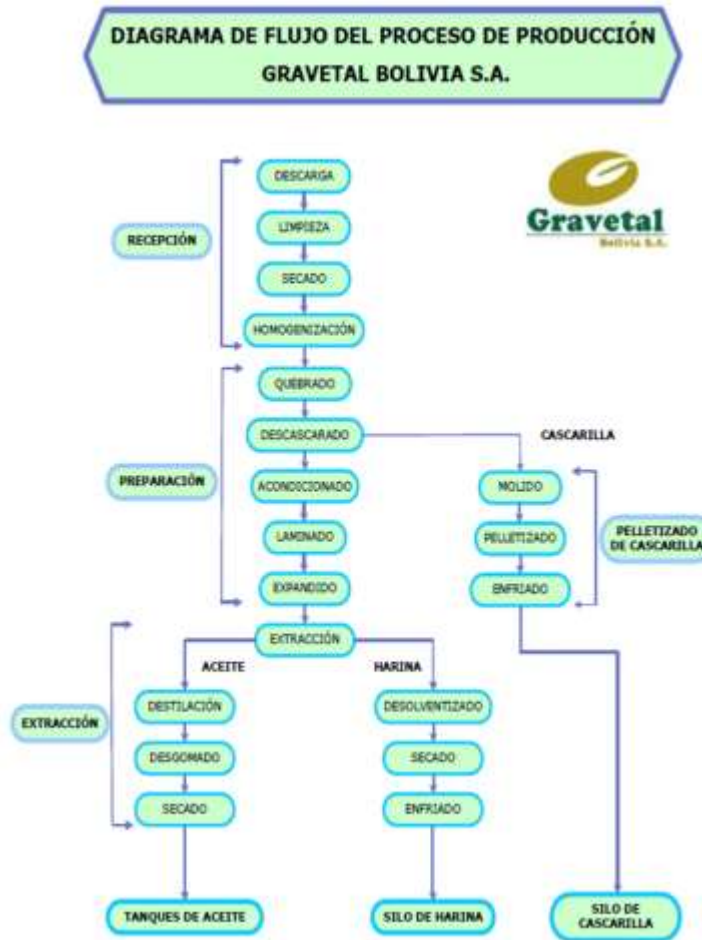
DIAGRAMA DE FLUJO DEL PROCESO DE PRODUCCIÓN
GRAVETAL BOLIVIA S.A.

Gravetal
Bolivia S.A.

RECEPCIÓN

DESCARGA
LIMPIEZA
SECADO
HOMOGENIZACIÓN

PREPARACIÓN

QUEBRADO
DESCASCARADO
ACONDICIONADO
LAMINADO
EXPANDIDO

CASCARILLA

MOLIDO
PELLETIZADO
ENFRIADO

PELLETIZADO DE CASCARILLA

EXTRACCIÓN

EXTRACCIÓN

ACEITE

HARINA

DESTILACIÓN
DESGOMADO
SECADO

DESOLVENTIZADO
SECADO
ENFRIADO

TANQUES DE ACEITE

SILO DE HARINA

SILO DE CASCARILLA